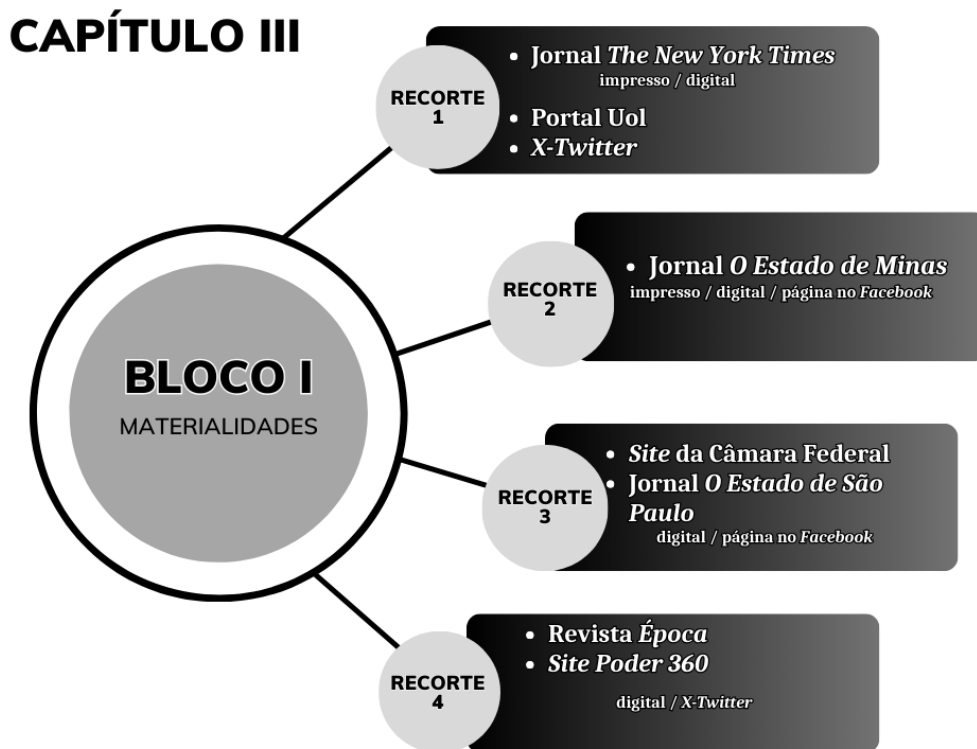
CAPÍTULO III

BLOCO I

MATERIALIDADES

RECORTE 1

- Jornal *The New York Times*
impresso / digital
- Portal Uol
- *X-Twitter*

RECORTE 2

- Jornal *O Estado de Minas*
impresso / digital / página no *Facebook*

RECORTE 3

- *Site* da Câmara Federal
- Jornal *O Estado de São Paulo*
digital / página no *Facebook*

RECORTE 4

- Revista *Época*
- *Site Poder 360*
digital / *X-Twitter*